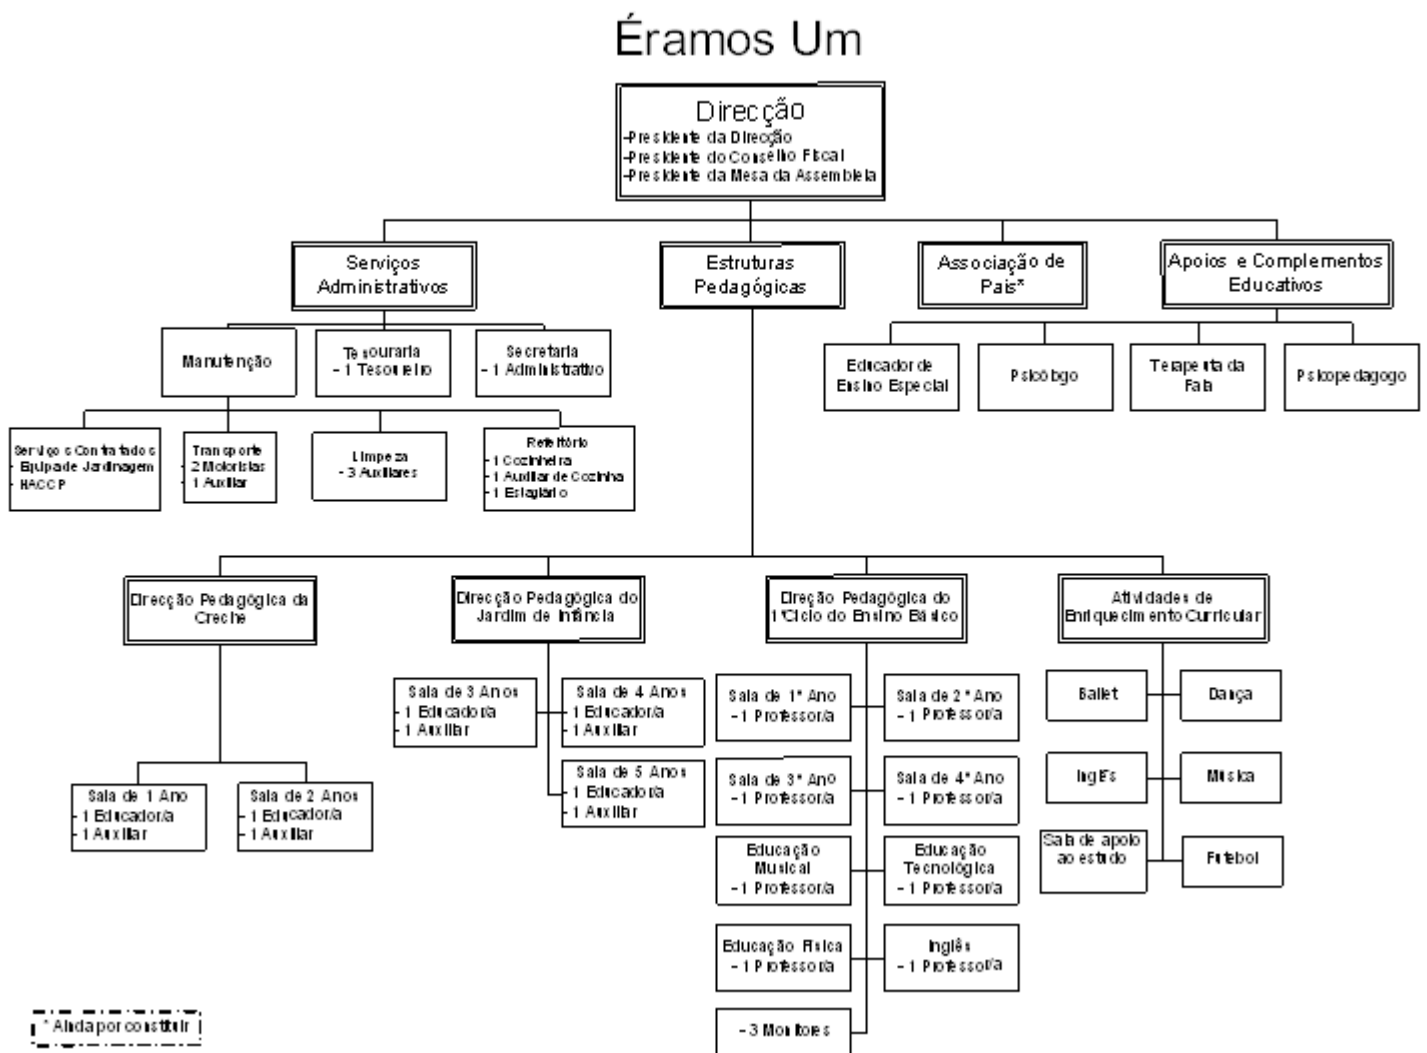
Éramos Um

Direcção
-Presidente da Direcção
-Presidente do Conselho Fiscal
-Presidente da Mesa da Assembleia

Serviços Administrativos

Estruturas Pedagógicas

Associação de Pais*

Apoios e Complementos Educativos

Manutenção

Tesouraria
- 1 Tesoureiro

Secretaria
- 1 Administrativo

Educador de Ensino Especial

Psicólogo

Terapeuta da Fala

Psicopedagogo

Serviços Contratados
- Equipa de Jardinagem
- HACCP

Transporte
- 2 Motoristas
- 1 Auxiliar

Limpeza
- 3 Auxiliares

Refeitório
- 1 Cozinheira
- 1 Auxiliar de Cozinha
- 1 Estagiário

Direcção Pedagógica da Creche

Direcção Pedagógica do Jardim de Infância

Direção Pedagógica do 1ºCiclo do Ensino Básico

Atividades de Enriquecimento Curricular

Sala de 3 Anos
- 1 Educadora
- 1 Auxiliar

Sala de 4 Anos
- 1 Educador/a
- 1 Auxiliar

Sala de 5 Anos
- 1 Educador/a
- 1 Auxiliar

Sala de 1º Ano
- 1 Professor/a

Sala de 2º Ano
- 1 Professor/a

Sala de 3º Ano
- 1 Professor/a

Sala de 4º Ano
- 1 Professor/a

Educação Musical
- 1 Professor/a

Educação Tecnológica
- 1 Professor/a

Educação Física
- 1 Professor/a

Inglês
- 1 Professor/a

- 3 Monitores

Ballet

Dança

Inglês

Música

Sala de apoio ao estudo

Futebol

Sala de 1 Ano
- 1 Educador/a
- 1 Auxiliar

Sala de 2 Anos
- 1 Educador/a
- 1 Auxiliar

* Ainda por constituir